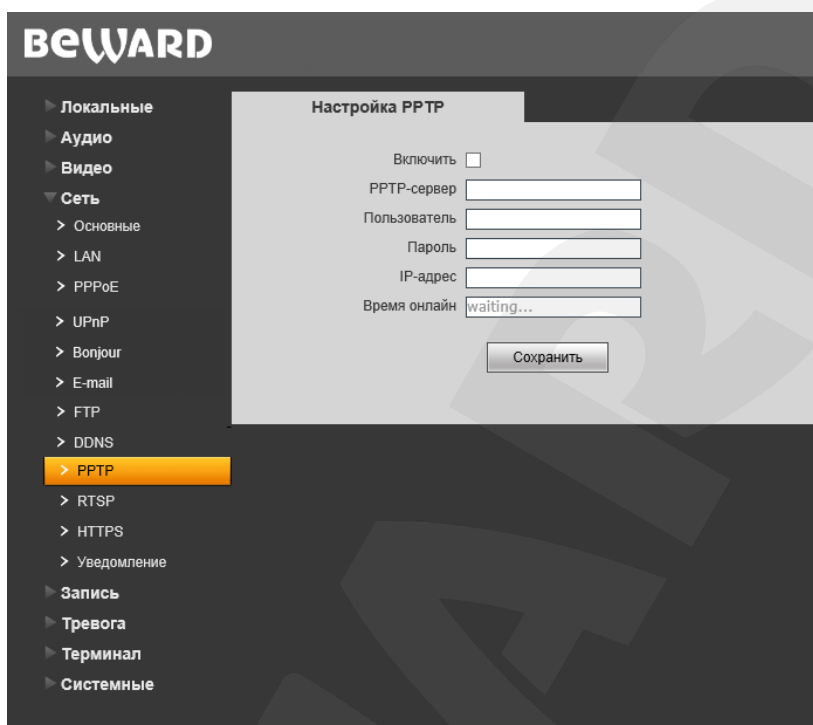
BeWARD

Локальные
Аудио
Видео
Сеть
> Основные
> LAN
> PPPoE
> UPnP
> Bonjour
> E-mail
> FTP
> DDNS
> PPTP
> RTSP
> HTTPS
> Уведомление
Запись
Тревога
Терминал
Системные

Настройка PPTP

Включить
PPTP-сервер
Пользователь
Пароль
IP-адрес
Время онлайн waiting...

Сохранить